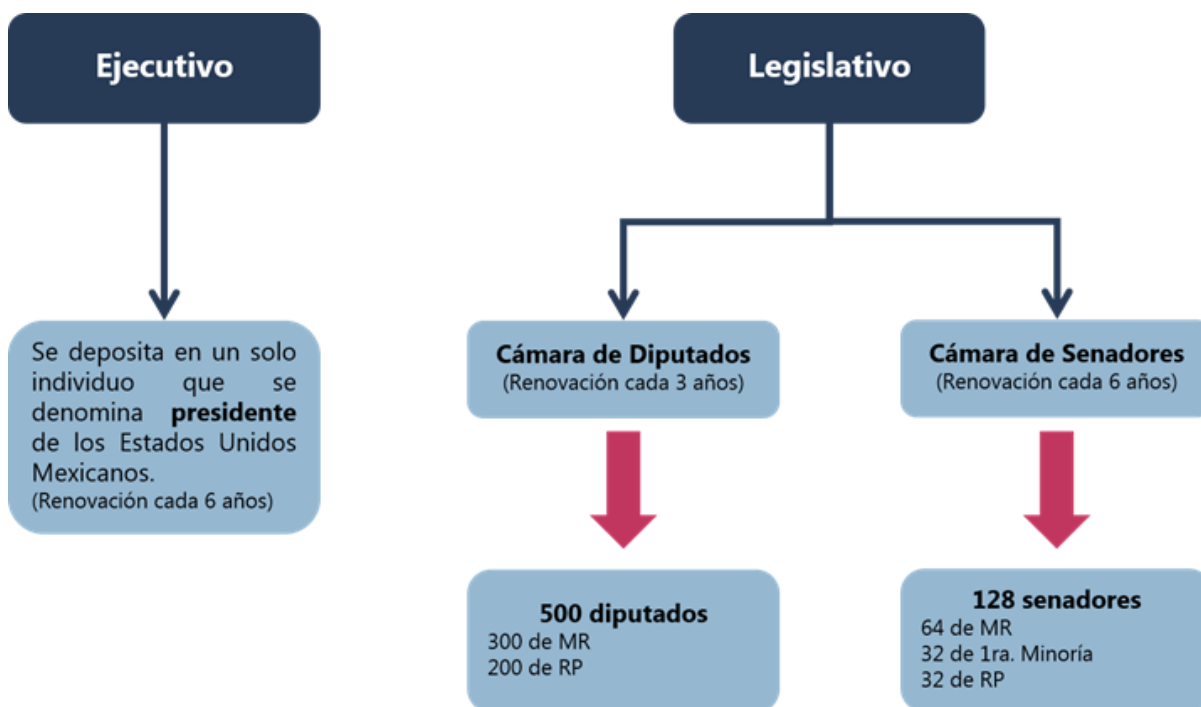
Ejecutivo

Se deposita en un solo individuo que se denomina **presidente** de los Estados Unidos Mexicanos.
(Renovación cada 6 años)

Legislativo

Cámara de Diputados
(Renovación cada 3 años)

500 diputados
300 de MR
200 de RP

Cámara de Senadores
(Renovación cada 6 años)

128 senadores
64 de MR
32 de 1ra. Minoría
32 de RP